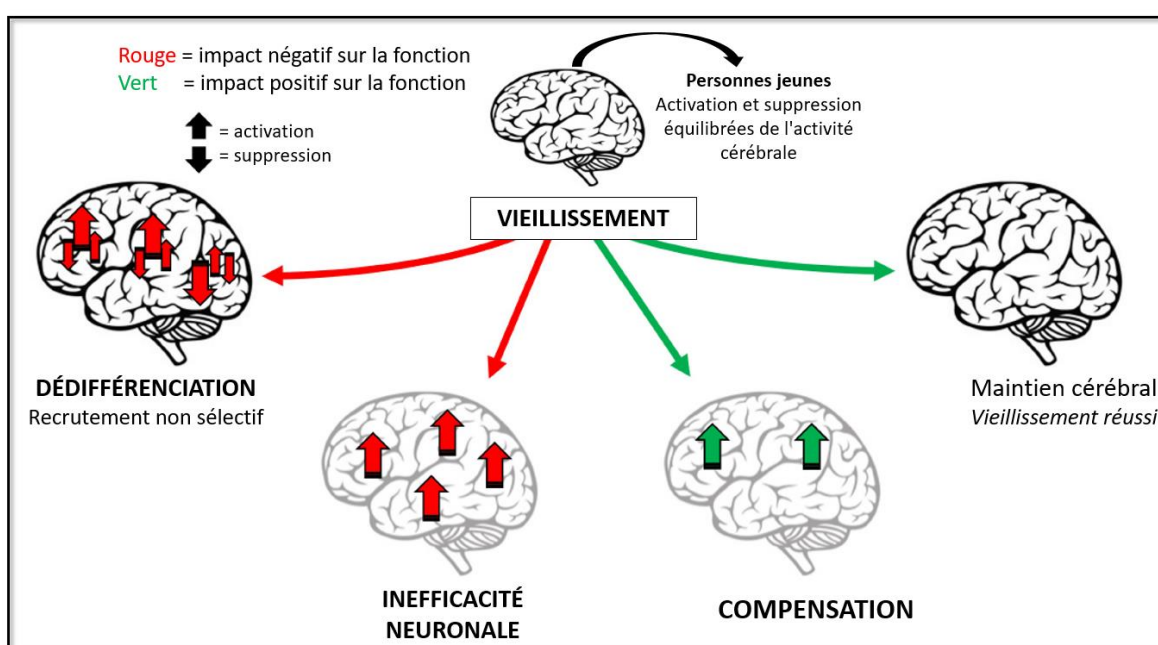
Rouge = impact négatif sur la fonction
Vert = impact positif sur la fonction

= activation
= suppression

Personnes jeunes
Activation et suppression équilibrées de l'activité cérébrale

VIEILLISSEMENT

DÉDIFFÉRENCIATION
Recrutement non sélectif

Maintien cérébral
*Vieillissement réussi*

INEFFICACITÉ NEURONALE

COMPENSATION